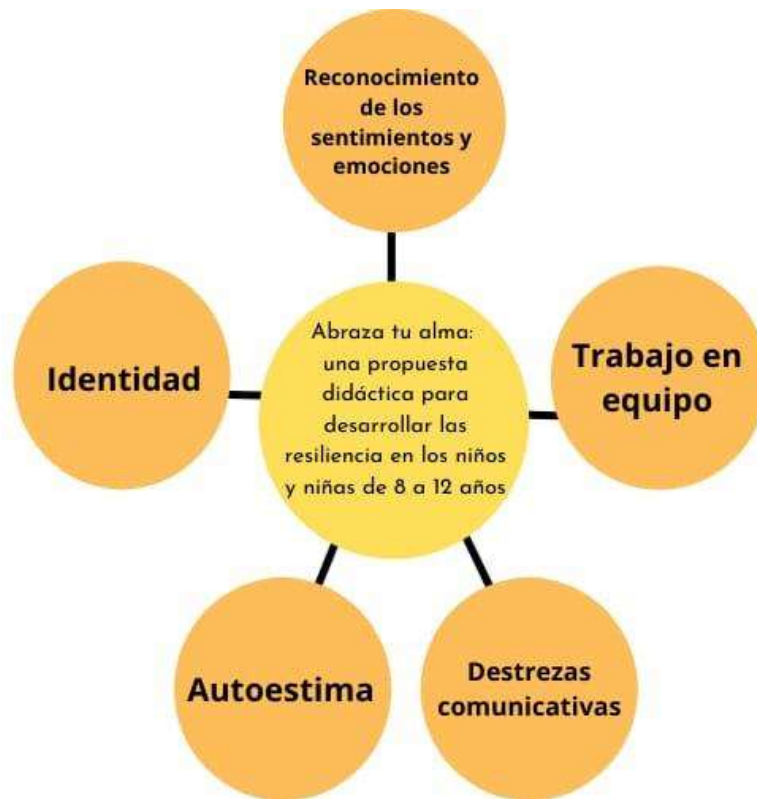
Reconocimiento de los sentimientos y emociones

Identidad

Abraza tu alma: una propuesta didáctica para desarrollar las resiliencia en los niños y niñas de 8 a 12 años

Trabajo en equipo

Autoestima

Destrezas comunicativas